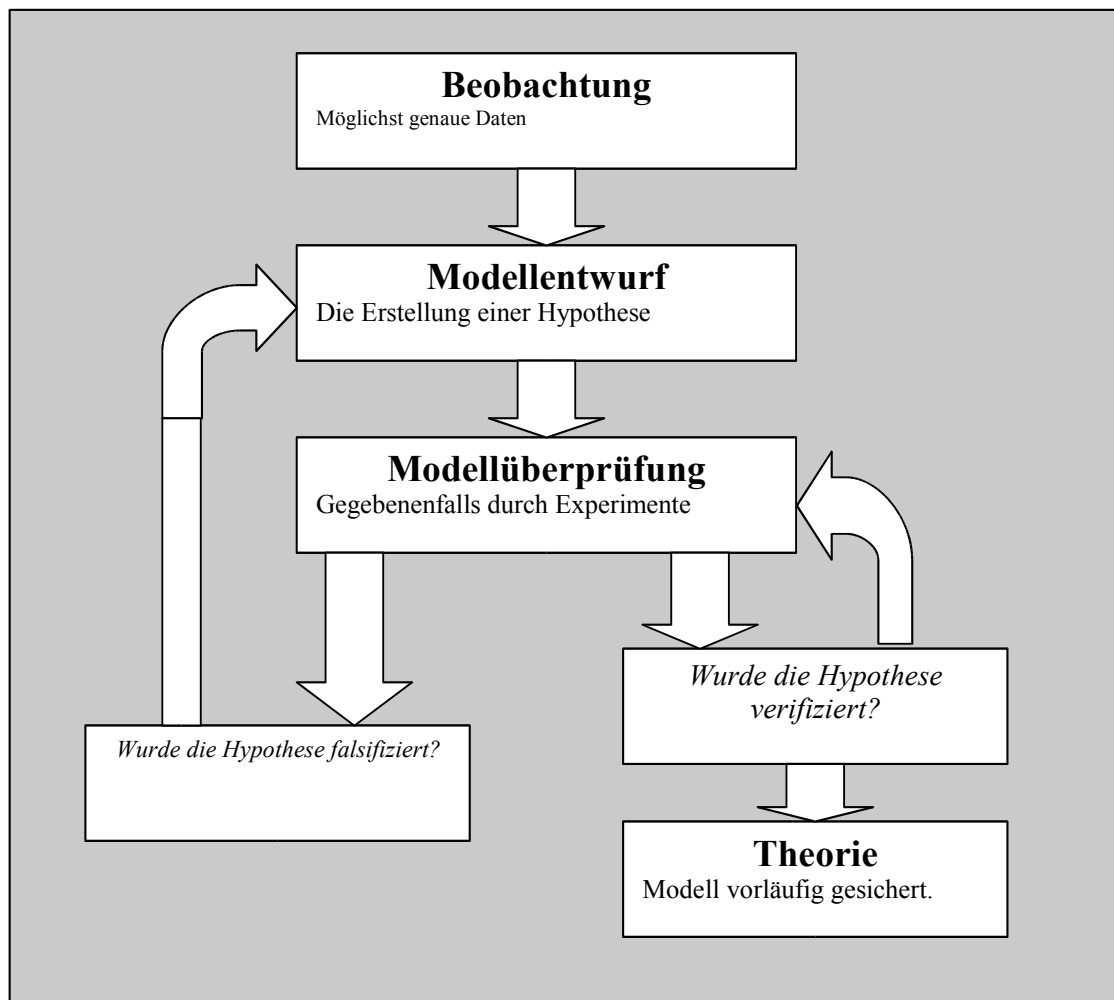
Beobachtung
Möglichst genaue Daten

Modellentwurf
Die Erstellung einer Hypothese

Modellüberprüfung
Gegebenenfalls durch Experimente

Wurde die Hypothese falsifiziert?

Wurde die Hypothese verifiziert?

Theorie
Modell vorläufig gesichert.